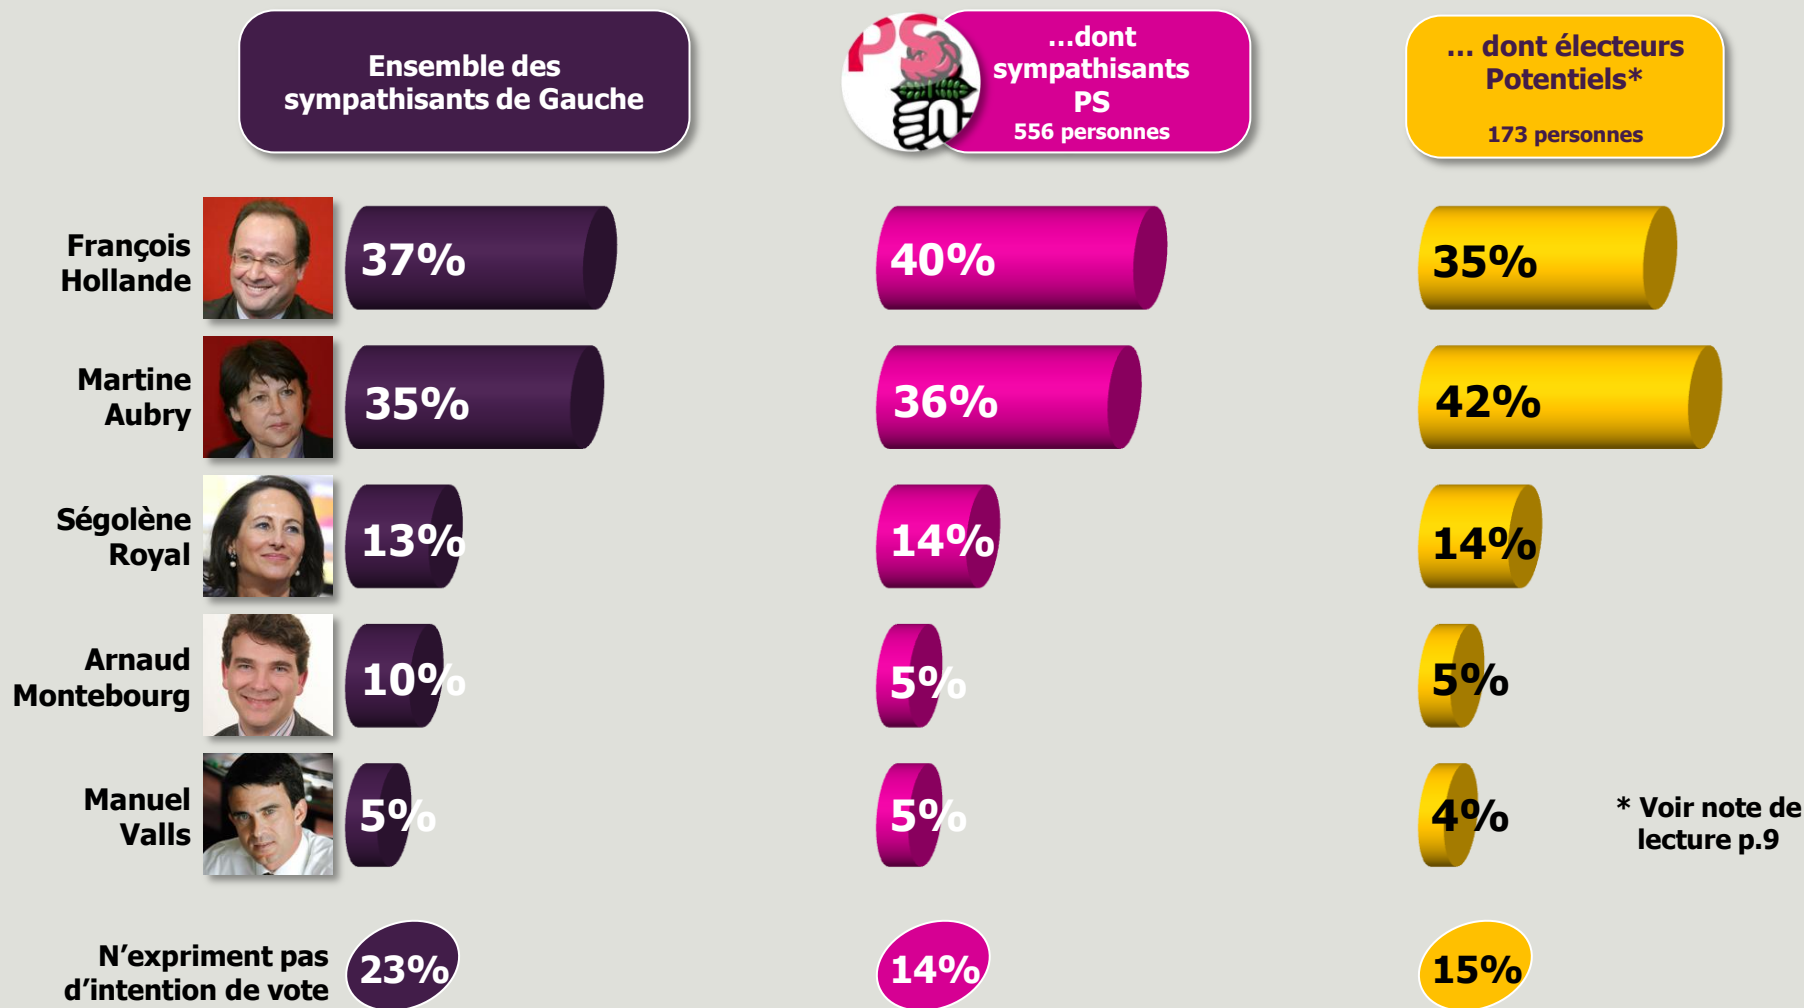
Ensemble des sympathisants de Gauche

PS

...dont sympathisants PS
556 personnes

... dont électeurs Potentiels*
173 personnes

| | Ensemble des sympathisants de Gauche | ...dont sympathisants PS | ... dont électeurs Potentiels* |
|---|---|---|---|
| François Hollande | 37% | 40% | 35% |
| Martine Aubry | 35% | 36% | 42% |
| Ségolène Royal | 13% | 14% | 14% |
| Arnaud Montebourg | 10% | 5% | 5% |
| Manuel Valls | 5% | 5% | 4% |
| N'expriment pas d'intention de vote | 23% | 14% | 15% |

* Voir note de lecture p.9